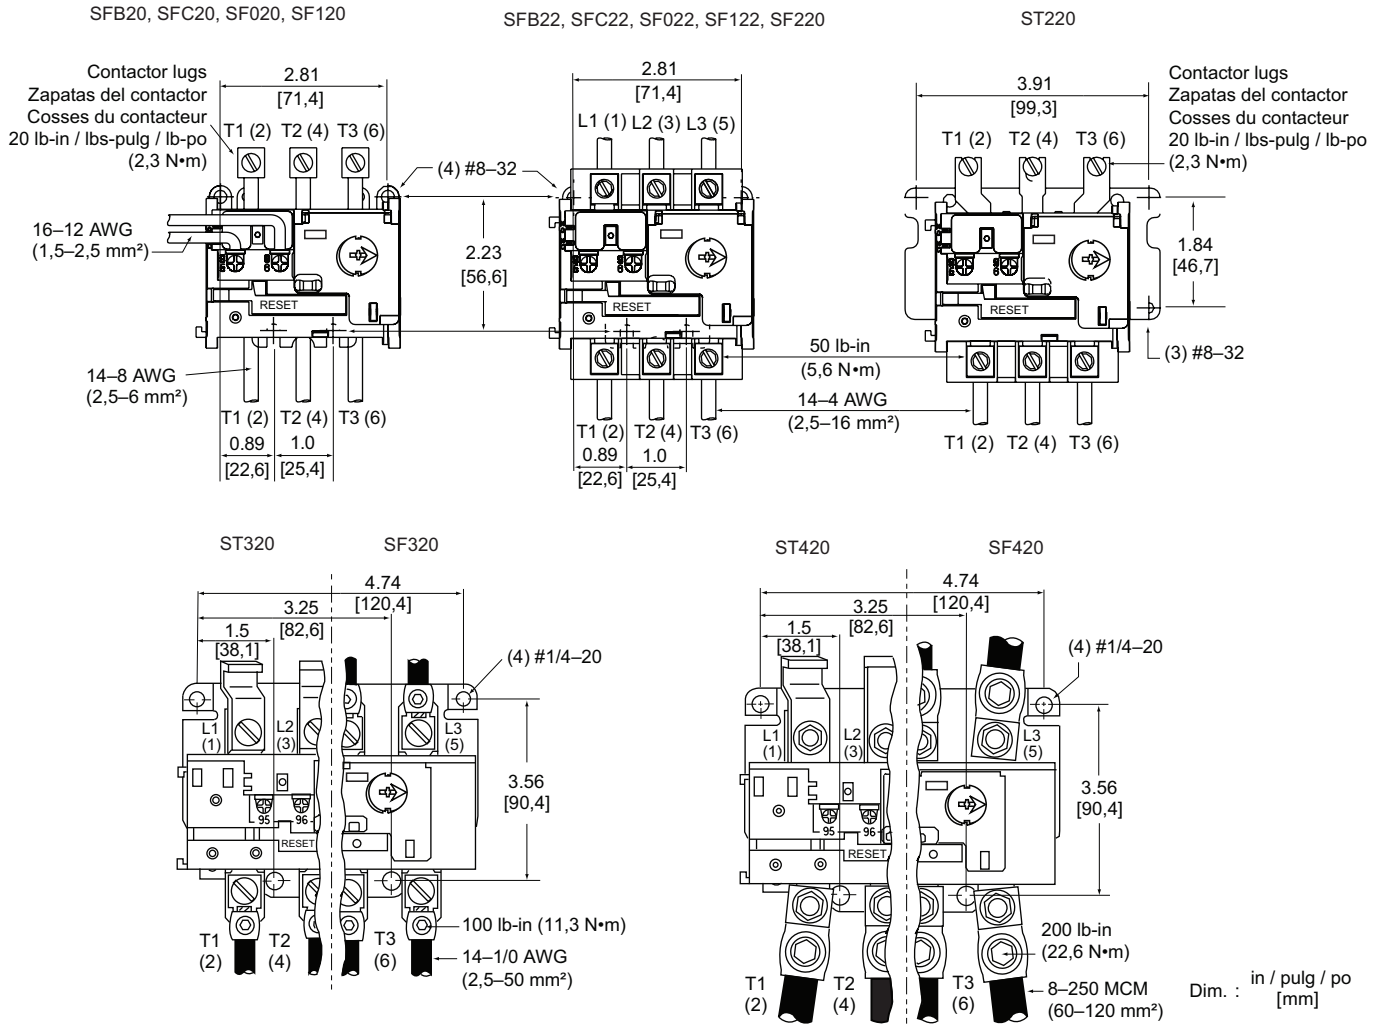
SFB20, SFC20, SF020, SF120

Contactor lugs
Zapatas del contactor
Cosses du contacteur
20 lb-in / lbs-pulg / lb-po
(2,3 N•m)

2.81
[71,4]

T1 (2) T2 (4) T3 (6)

16–12 AWG
(1,5–2,5 mm²)

RESET

14–8 AWG
(2,5–6 mm²)

T1 (2) T2 (4) T3 (6)
0.89 1.0
[22,6] [25,4]

SFB22, SFC22, SF022, SF122, SF220

2.81
[71,4]

L1 (1) L2 (3) L3 (5)

(4) #8–32

2.23
[56,6]

RESET

50 lb-in
(5,6 N•m)

14–4 AWG
(2,5–16 mm²)

T1 (2) T2 (4) T3 (6)
0.89 1.0
[22,6] [25,4]

ST220

3.91
[99,3]

Contactor lugs
Zapatas del contactor
Cosses du contacteur
20 lb-in / lbs-pulg / lb-po
(2,3 N•m)

T1 (2) T2 (4) T3 (6)

1.84
[46,7]

RESET

(3) #8–32

T1 (2) T2 (4) T3 (6)

ST320 SF320

4.74
[120,4]
3.25
[82,6]
1.5
[38,1]

(4) #1/4–20

L1 (1) L2 (3) L3 (5)

95 96

RESET

3.56
[90,4]

100 lb-in (11,3 N•m)

T1 (2) T2 (4) T3 (6)

14–1/0 AWG
(2,5–50 mm²)

ST420 SF420

4.74
[120,4]
3.25
[82,6]
1.5
[38,1]

(4) #1/4–20

L1 (1) L2 (3) L3 (5)

95 96

RESET

3.56
[90,4]

200 lb-in
(22,6 N•m)

T1 (2) T2 (4) T3 (6)

8–250 MCM
(60–120 mm²)

Dim. : in / pulg / po
[mm]